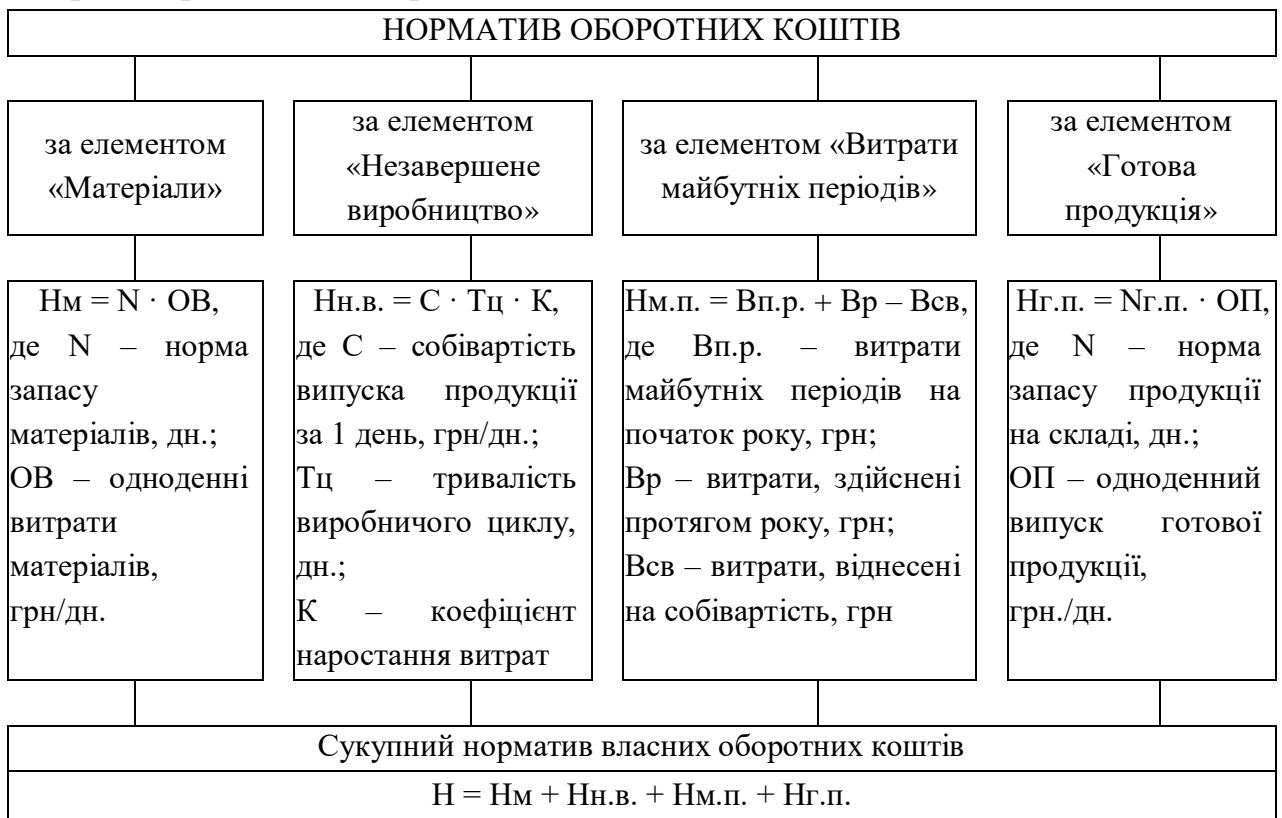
НОРМАТИВ ОБОРОТНИХ КОШТІВ

за елементом «Матеріали»

за елементом «Незавершене виробництво»

за елементом «Витрати майбутніх періодів»

за елементом «Готова продукція»

Нм = N · ОВ, де N – норма запасу матеріалів, дн.; ОВ – одноденні витрати матеріалів, грн/дн.

Нн.в. = С · Тц · К, де С – собівартість випуска продукції за 1 день, грн/дн.; Тц – тривалість виробничого циклу, дн.; К – коефіцієнт наростання витрат

Нм.п. = Вп.р. + Вр – Всв, де Вп.р. – витрати майбутніх періодів на початок року, грн; Вр – витрати, здійснені протягом року, грн; Всв – витрати, віднесені на собівартість, грн

Нг.п. = Nг.п. · ОП, де N – норма запасу продукції на складі, дн.; ОП – одноденний випуск готової продукції, грн./дн.

Сукупний норматив власних оборотних коштів

Н = Нм + Нн.в. + Нм.п. + Нг.п.